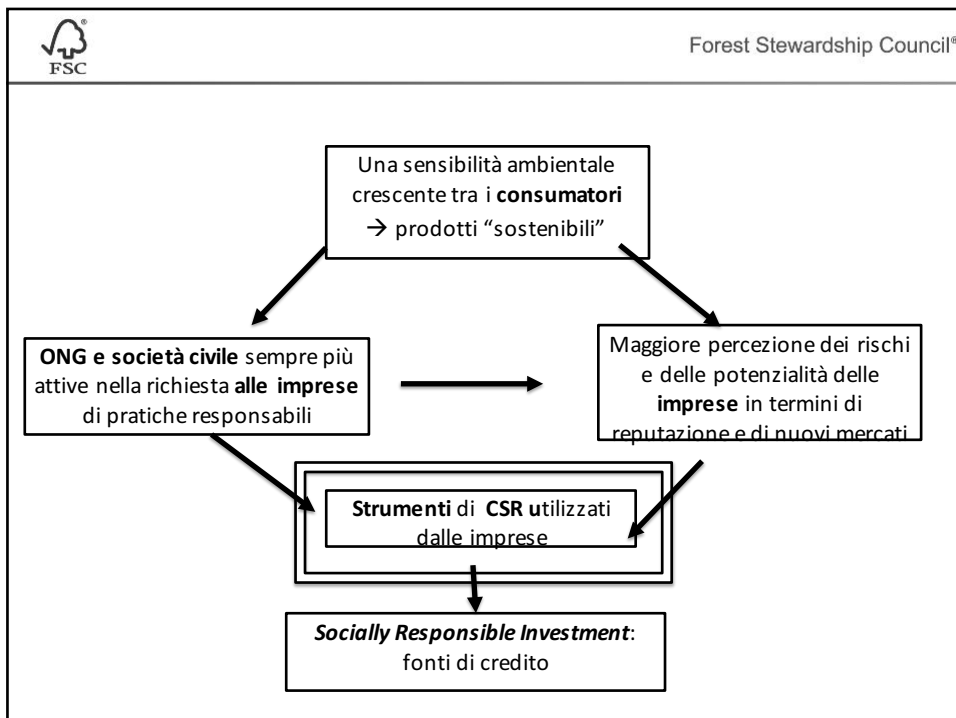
FSC

Forest Stewardship Council®

Una sensibilità ambientale crescente tra i **consumatori** → prodotti "sostenibili"

**ONG e società civile** sempre più attive nella richiesta **alle imprese** di pratiche responsabili

Maggiore percezione dei rischi e delle potenzialità delle **imprese** in termini di reputazione e di nuovi mercati

**Strumenti** di **CSR u**tilizzati dalle imprese

***Socially Responsible Investment***: fonti di credito